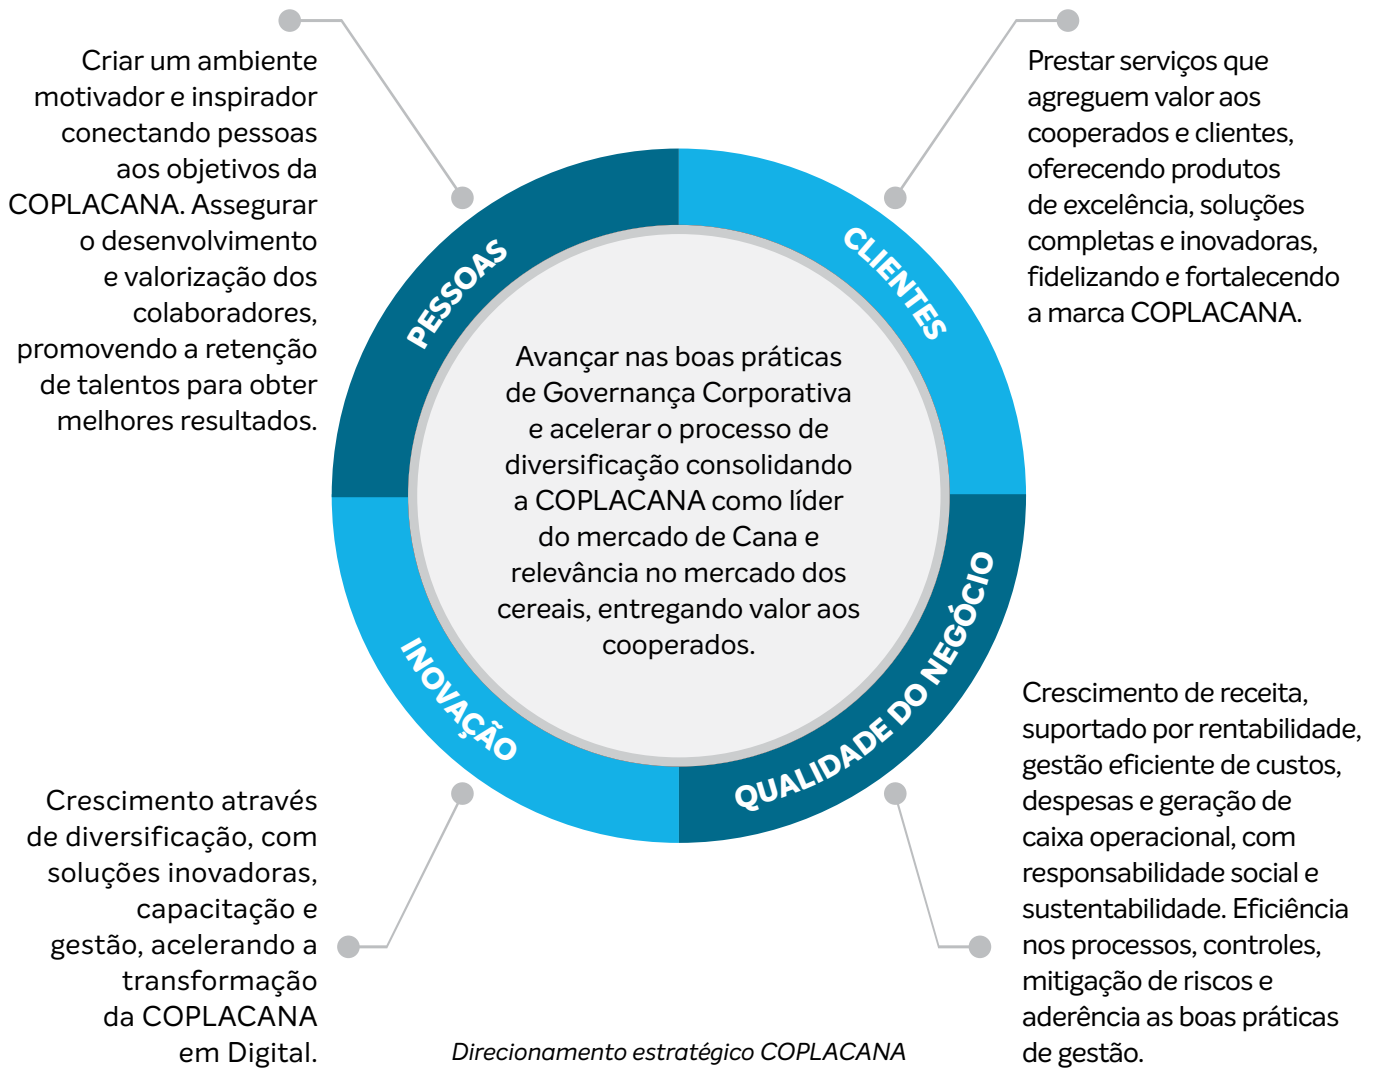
Criar um ambiente motivador e inspirador conectando pessoas aos objetivos da COPLACANA. Assegurar o desenvolvimento e valorização dos colaboradores, promovendo a retenção de talentos para obter melhores resultados.

Prestar serviços que agreguem valor aos cooperados e clientes, oferecendo produtos de excelência, soluções completas e inovadoras, fidelizando e fortalecendo a marca COPLACANA.

PESSOAS

CLIENTES

Avançar nas boas práticas de Governança Corporativa e acelerar o processo de diversificação consolidando a COPLACANA como líder do mercado de Cana e relevância no mercado dos cereais, entregando valor aos cooperados.

INOVAÇÃO

QUALIDADE DO NEGÓCIO

Crescimento de receita, suportado por rentabilidade, gestão eficiente de custos, despesas e geração de caixa operacional, com responsabilidade social e sustentabilidade. Eficiência nos processos, controles, mitigação de riscos e aderência as boas práticas de gestão.

Crescimento através de diversificação, com soluções inovadoras, capacitação e gestão, acelerando a transformação da COPLACANA em Digital.

Direcionamento estratégico COPLACANA